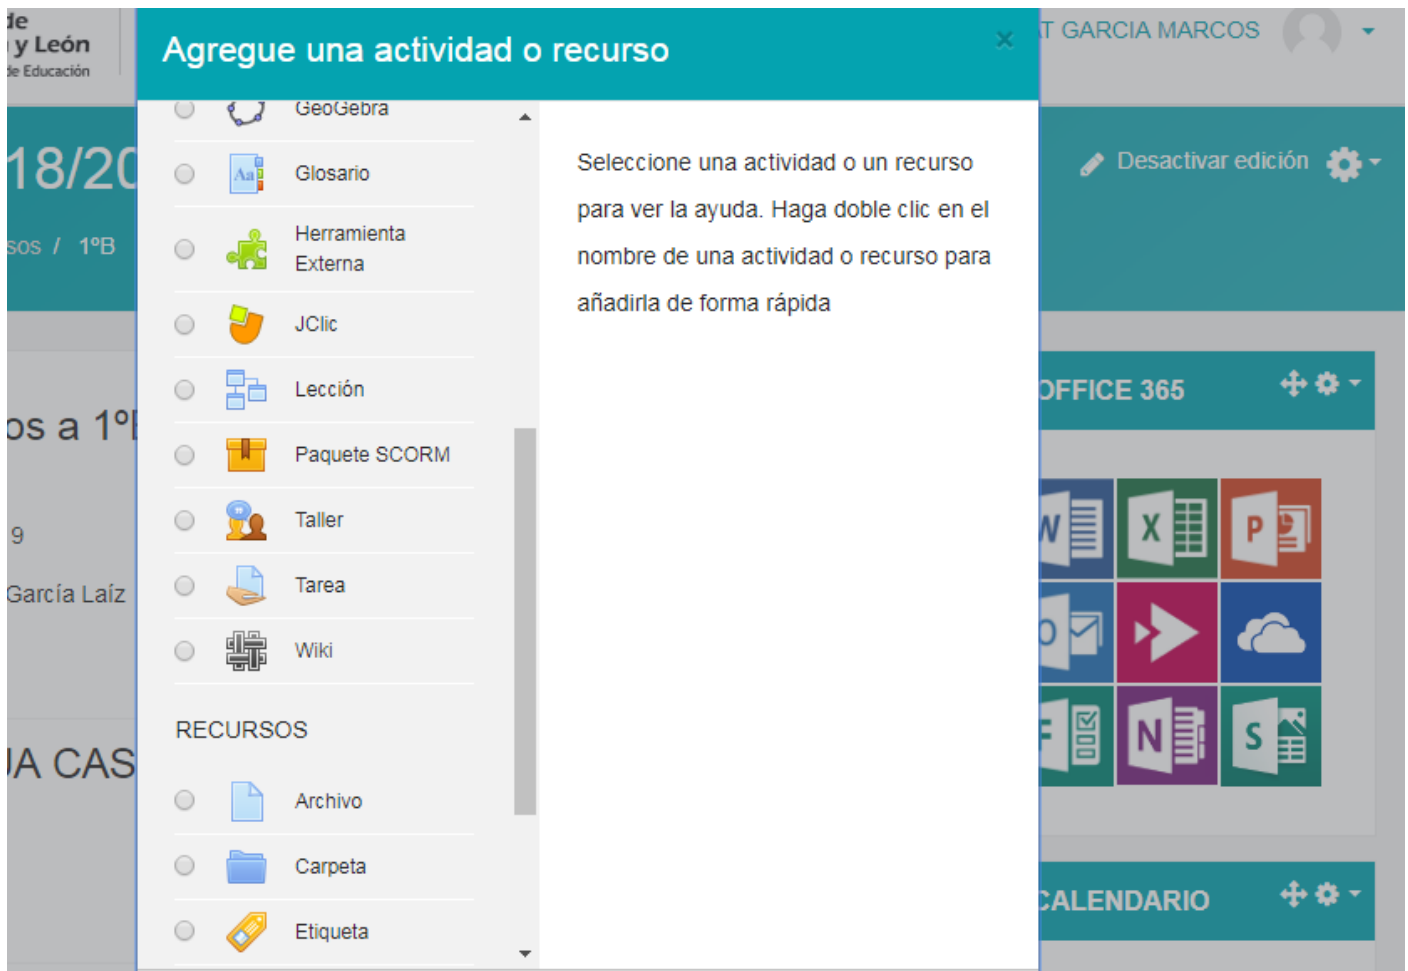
de
y León
de Educación

Agregue una actividad o recurso

×

T GARCIA MARCOS

18/20

sos / 1ºB

Desactivar edición

GeoGebra

Glosario

Herramienta Externa

JClic

Lección

Paquete SCORM

Taller

Tarea

Wiki

RECURSOS

Archivo

Carpeta

Etiqueta

Seleccione una actividad o un recurso para ver la ayuda. Haga doble clic en el nombre de una actividad o recurso para añadirla de forma rápida

os a 1º

9

García Laíz

JA CAS

OFFICE 365

CALENDARIO